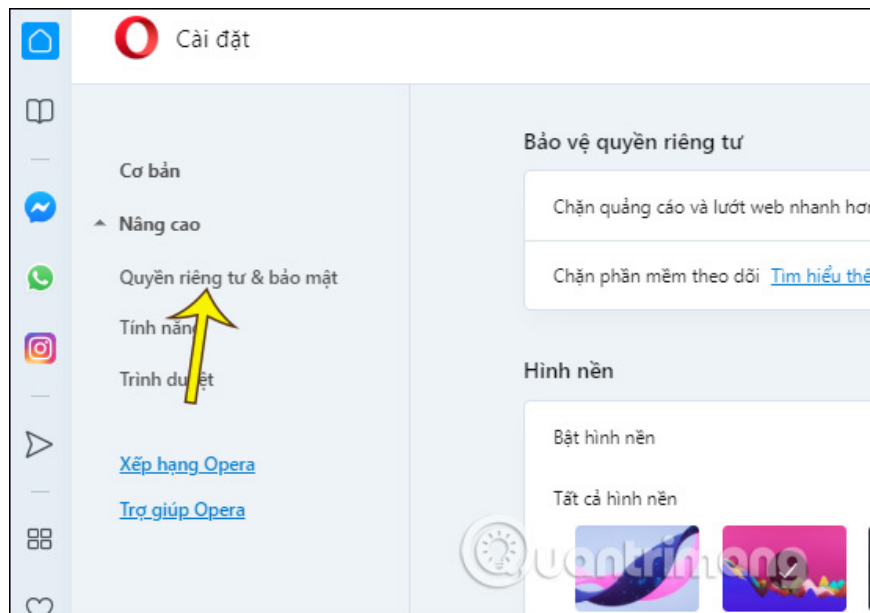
Cài đặt

Cơ bản

Nâng cao

Quyền riêng tư & bảo mật

Tính năng

Trình duyệt

Xếp hạng Opera

Trợ giúp Opera

Bảo vệ quyền riêng tư

Chặn quảng cáo và lướt web nhanh hơn

Chặn phần mềm theo dõi Tìm hiểu thê

Hình nền

Bật hình nền

Tất cả hình nền

uantrimang